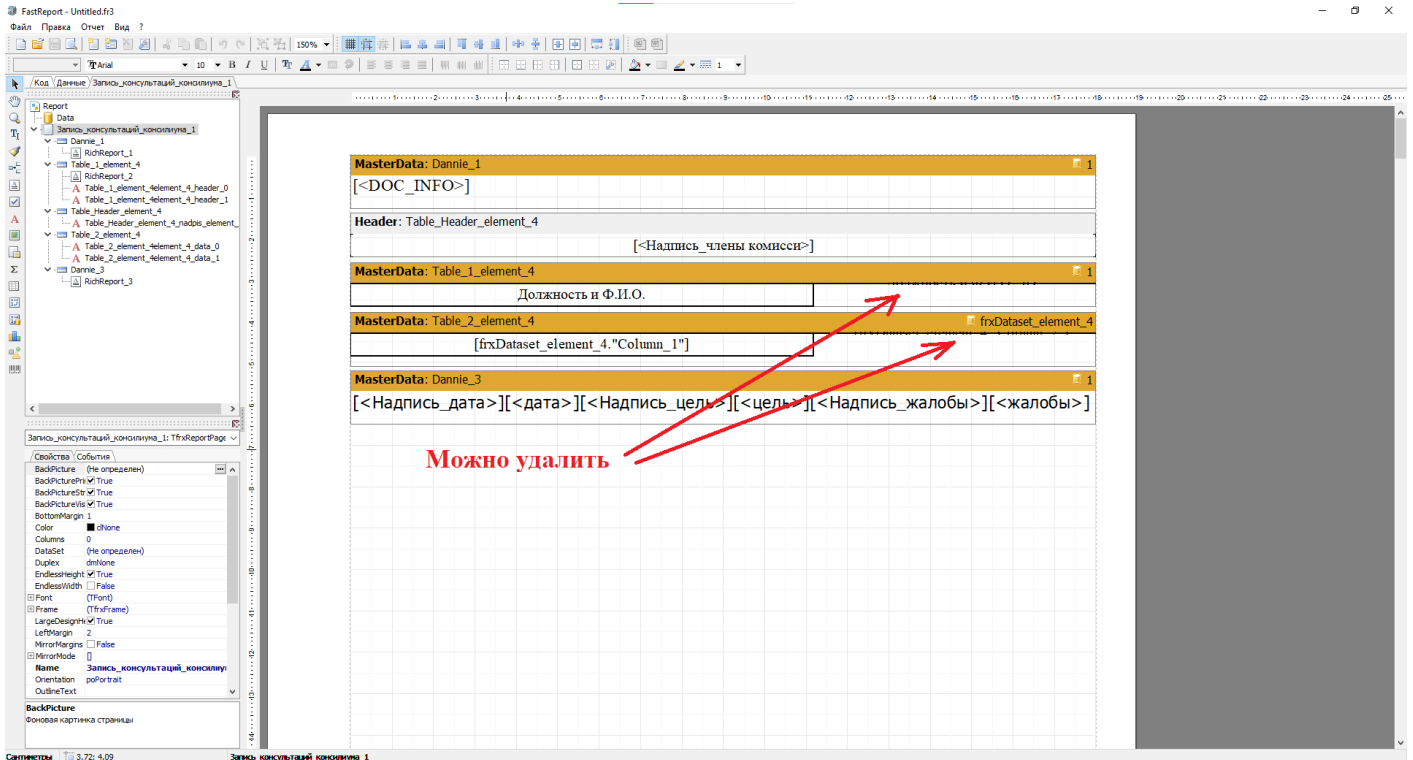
FastReport - Untitled.fr3

Файл Правка Отчет Вид ?

150%

Arial 10 B I U

1

Код Данные Запись_консультаций_консилиума_1

Report
Data
Запись_консультаций_консилиума_1
Dannie_1
RichReport_1
Table_1_element_4
RichReport_2
Table_1_element_4element_4_header_0
Table_1_element_4element_4_header_1
Table_Header_element_4
Table_Header_element_4_nadpis_element_
Table_2_element_4
Table_2_element_4element_4_data_0
Table_2_element_4element_4_data_1
Dannie_3
RichReport_3

Запись_консультаций_консилиума_1: TfrxReportPage

Свойства События

| BackPicture | (Не определен) |
|---|---|
| BackPicturePri | True |
| BackPictureStr | True |
| BackPictureVis | True |
| BottomMargin | 1 |
| Color | clNone |
| Columns | 0 |
| DataSet | (Не определен) |
| Duplex | dmNone |
| EndlessHeight | True |
| EndlessWidth | False |
| Font | (TFont) |
| Frame | (TfrxFrame) |
| LargeDesignH | True |
| LeftMargin | 2 |
| MirrorMargins | False |
| MirrorMode | [] |
| Name | Запись_консультаций_консилиу |
| Orientation | poPortrait |
| OutlineText | |

BackPicture
Фоновая картинка страницы

MasterData: Dannie_1 1
[<DOC_INFO>]

Header: Table_Header_element_4
[<Надпись_члены комисси>]

MasterData: Table_1_element_4 1
Должность и Ф.И.О.

MasterData: Table_2_element_4 frxDataset_element_4
[frxDataset_element_4."Column_1"]

MasterData: Dannie_3 1
[<Надпись_дата>][<дата>][<Надпись_цель>][<цель>][<Надпись_жалобы>][<жалобы>]

Можно удалить

Сантиметры 3.72; 4.09 Запись_консультаций_консилиума_1